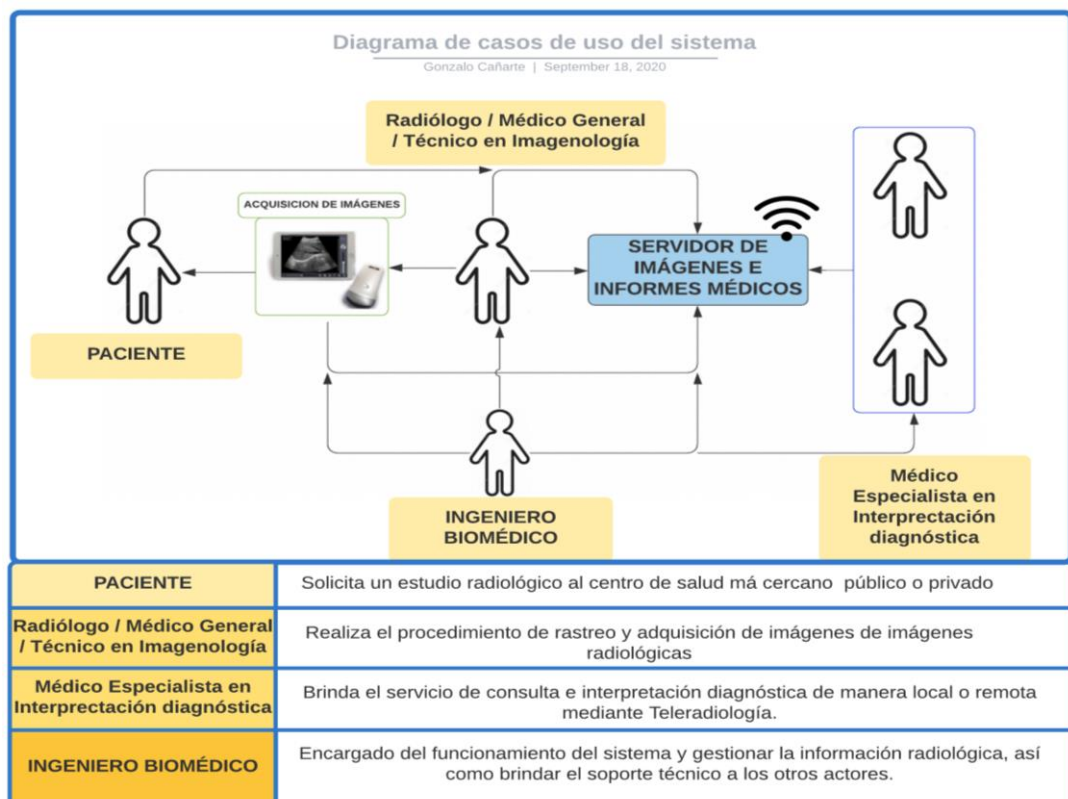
Diagrama de casos de uso del sistema
Gonzalo Cañarte | September 18, 2020

Radiólogo / Médico General / Técnico en Imagenología

ACQUISICION DE IMÁGENES

SERVIDOR DE IMÁGENES E INFORMES MÉDICOS

PACIENTE

INGENIERO BIOMÉDICO

Médico Especialista en Interprectación diagnóstica

| PACIENTE | Solicita un estudio radiológico al centro de salud má cercano público o privado |
|---|---|
| Radiólogo / Médico General / Técnico en Imagenología | Realiza el procedimiento de rastreo y adquisición de imágenes de imágenes radiológicas |
| Médico Especialista en Interprectación diagnóstica | Brinda el servicio de consulta e interpretación diagnóstica de manera local o remota mediante Teleradiología. |
| INGENIERO BIOMÉDICO | Encargado del funcionamiento del sistema y gestionar la información radiológica, así como brindar el soporte técnico a los otros actores. |